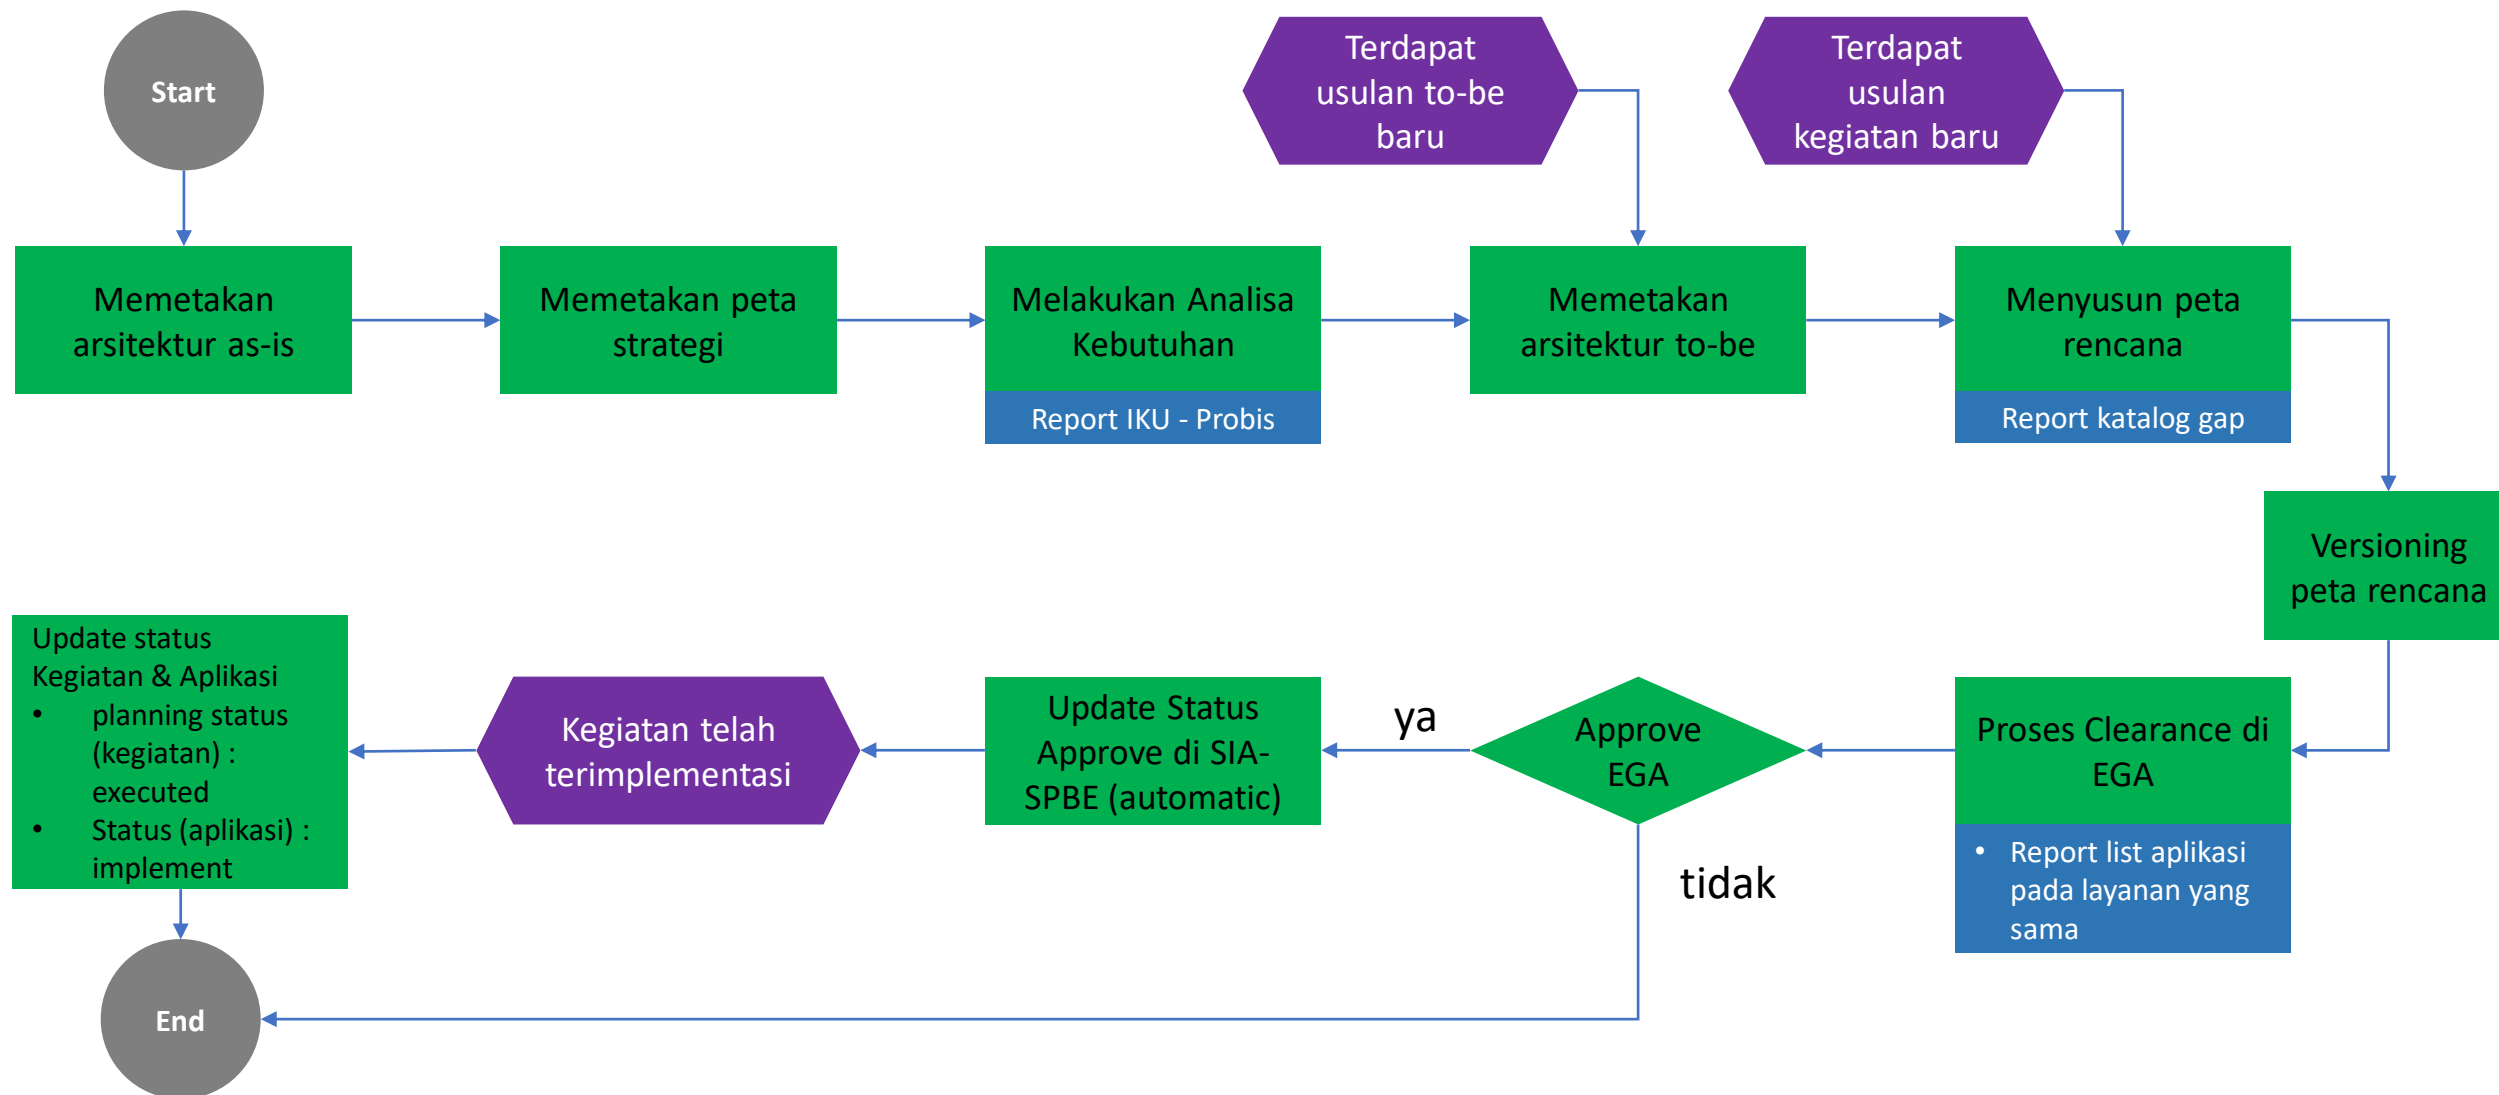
Start

Memetakan arsitektur as-is

Memetakan peta strategi

Melakukan Analisa Kebutuhan

Report IKU - Probis

Terdapat usulan to-be baru

Memetakan arsitektur to-be

Terdapat usulan kegiatan baru

Menyusun peta rencana

Report katalog gap

Versioning peta rencana

Proses Clearance di EGA

- Report list aplikasi pada layanan yang sama

Approve EGA

ya

tidak

Update Status Approve di SIA-SPBE (automatic)

Kegiatan telah terimplementasi

Update status Kegiatan & Aplikasi
- planning status (kegiatan) : executed
- Status (aplikasi) : implement

End